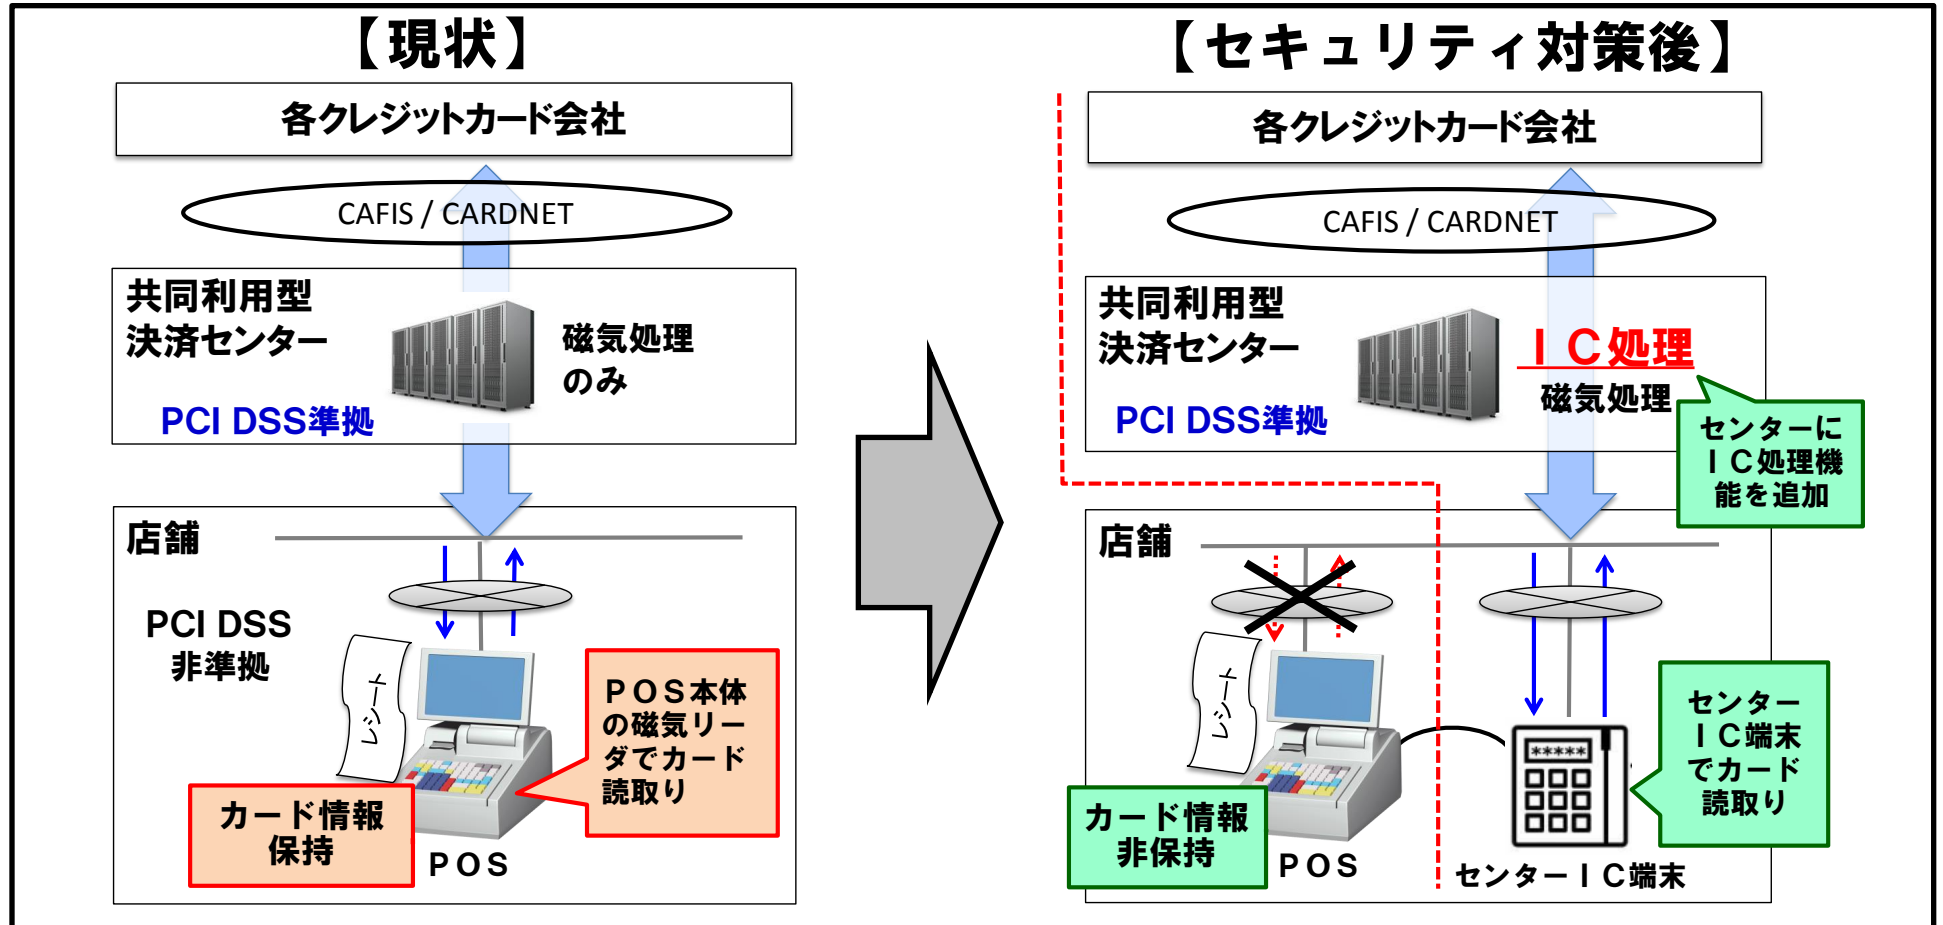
【現状】

各クレジットカード会社

CAFIS / CARDNET

共同利用型
決済センター

磁気処理
のみ

PCI DSS準拠

店舗

PCI DSS
非準拠

レシート

POS本体の磁気リーダでカード読取り

カード情報
保持

POS

【セキュリティ対策後】

各クレジットカード会社

CAFIS / CARDNET

共同利用型
決済センター

IC処理
磁気処理

PCI DSS準拠

センターにIC処理機能を追加

店舗

レシート

センターIC端末でカード読取り

*****

カード情報
非保持

POS

センターIC端末